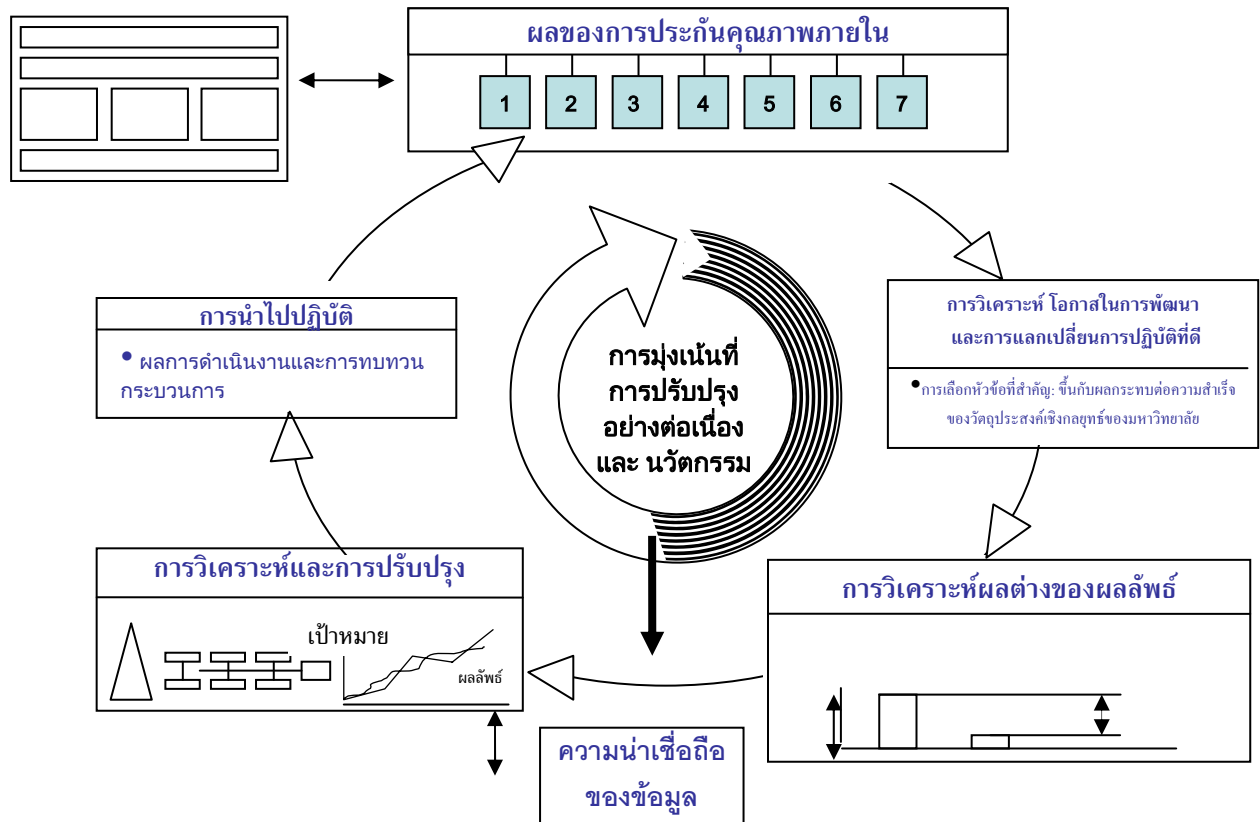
ผลของการประกันคุณภาพภายใน

1 2 3 4 5 6 7

การวิเคราะห์ โอกาสในการพัฒนา และการแลกเปลี่ยนการปฏิบัติที่ดี

• การเลือกหัวข้อที่สำคัญ: ขึ้นกับผลกระทบต่อความสำเร็จของวัตถุประสงค์เชิงกลยุทธ์ของมหาวิทยาลัย

การมุ่งเน้นที่การปรับปรุงอย่างต่อเนื่อง และ นวัตกรรม

การนำไปปฏิบัติ

• ผลการดำเนินงานและการทบทวนกระบวนการ

การวิเคราะห์และการปรับปรุง

เป้าหมาย

ผลลัพธ์

การวิเคราะห์ผลต่างของผลลัพธ์

ความน่าเชื่อถือของข้อมูล